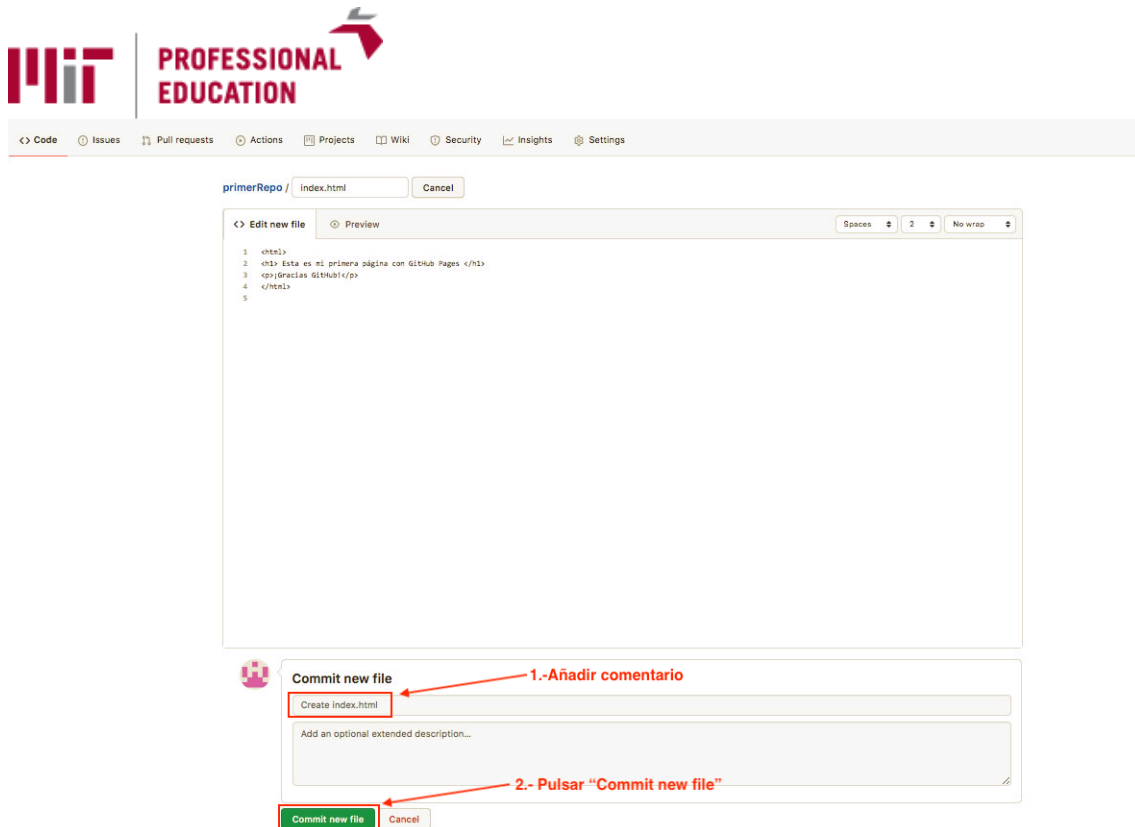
MIT PROFESSIONAL EDUCATION

<> Code Issues Pull requests Actions Projects Wiki Security Insights Settings

primerRepo / index.html Cancel

<> Edit new file Preview Spaces 2 No wrap

1 <html>
2 <h1> Esta es mi primera página con GitHub Pages </h1>
3 <p>¡Gracias GitHub!</p>
4 </html>
5

Commit new file

1.-Añadir comentario

Create index.html

Add an optional extended description...

2.- Pulsar "Commit new file"

Commit new file Cancel